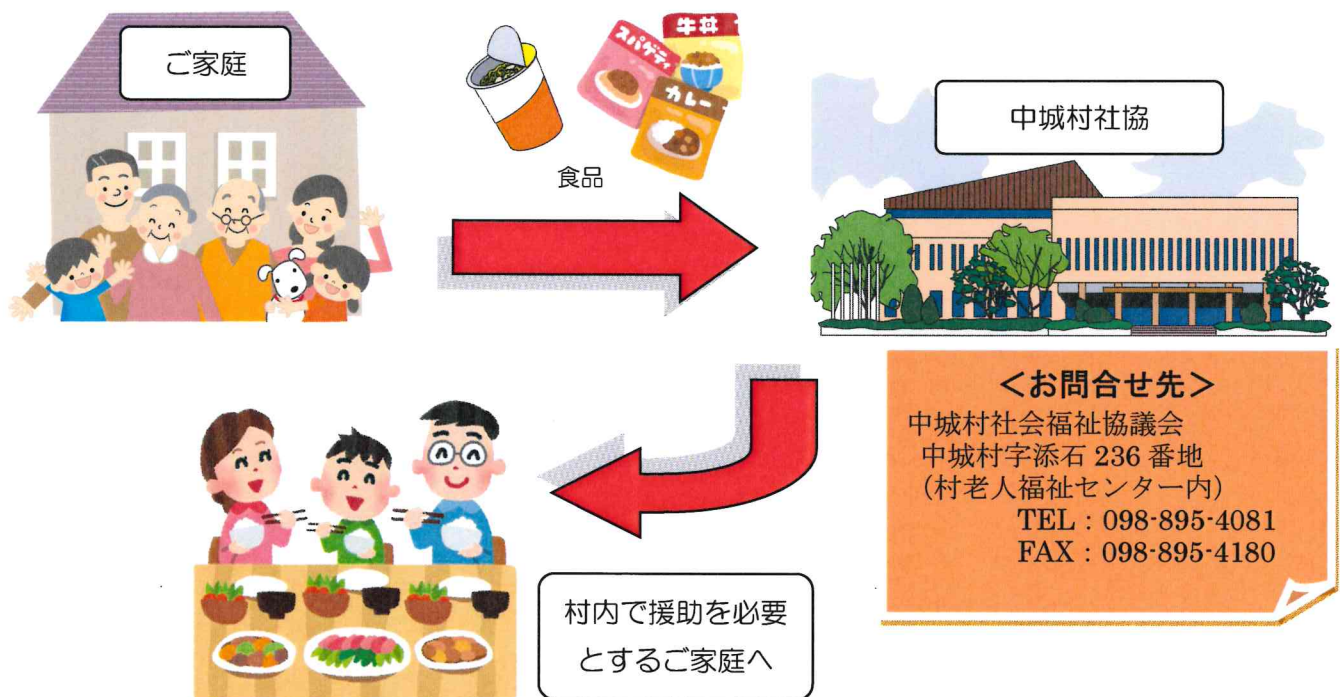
ご家庭

スパゲティ

牛丼

カレー

食品

中城村社協

<お問合せ先>
中城村社会福祉協議会
中城村字添石 236 番地
(村老人福祉センター内)
TEL : 098-895-4081
FAX : 098-895-4180

村内で援助を必要とするご家庭へ